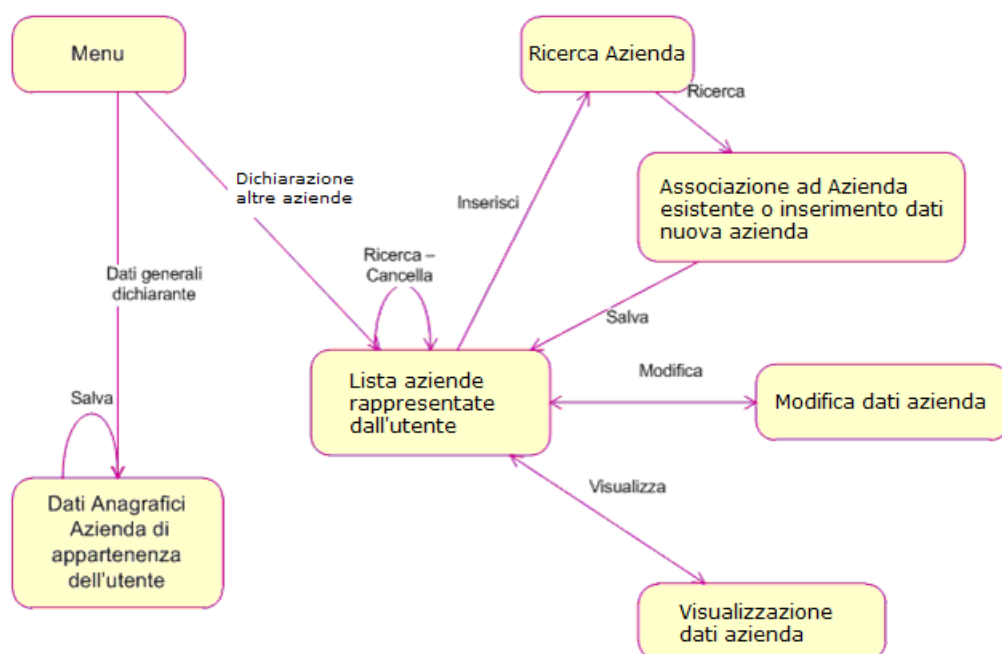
Menu

Ricerca Azienda

Ricerca

Dichiarazione altre aziende

Inserisci

Associazione ad Azienda esistente o inserimento dati nuova azienda

Ricerca – Cancella

Dati generali dichiarante

Salva

Salva

Lista aziende rappresentate dall'utente

Modifica

Modifica dati azienda

Visualizza

Dati Anagrafici Azienda di appartenenza dell'utente

Visualizzazione dati azienda